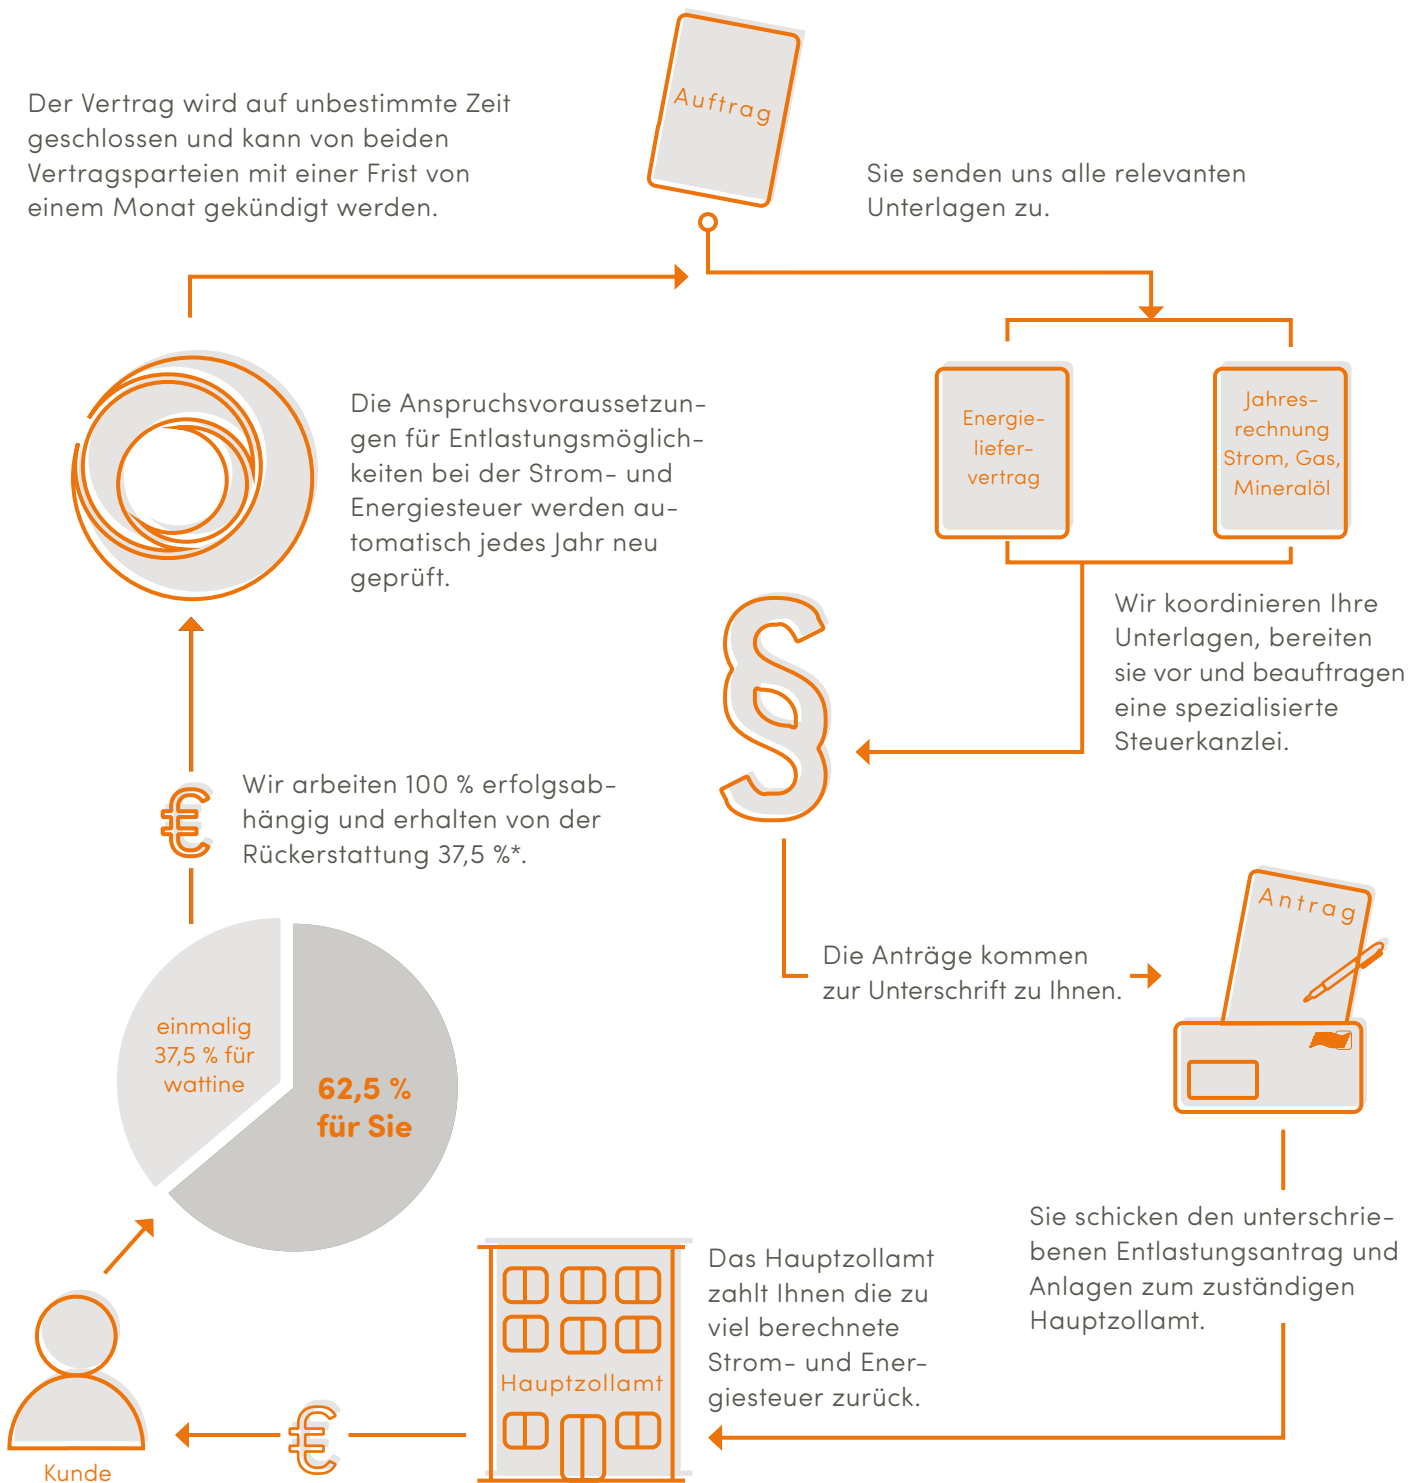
Der Vertrag wird auf unbestimmte Zeit geschlossen und kann von beiden Vertragsparteien mit einer Frist von einem Monat gekündigt werden.

Auftrag

Sie senden uns alle relevanten Unterlagen zu.

Energieliefervertrag

Jahresrechnung Strom, Gas, Mineralöl

Die Anspruchsvoraussetzungen für Entlastungsmöglichkeiten bei der Strom- und Energiesteuer werden automatisch jedes Jahr neu geprüft.

Wir koordinieren Ihre Unterlagen, bereiten sie vor und beauftragen eine spezialisierte Steuerkanzlei.

§

Wir arbeiten 100 % erfolgsabhängig und erhalten von der Rückerstattung 37,5 %*.

€

Die Anträge kommen zur Unterschrift zu Ihnen.

Antrag

einmalig 37,5 % für wattine

62,5 % für Sie

Sie schicken den unterschriebenen Entlastungsantrag und Anlagen zum zuständigen Hauptzollamt.

Das Hauptzollamt zahlt Ihnen die zu viel berechnete Strom- und Energiesteuer zurück.

Hauptzollamt

€

Kunde